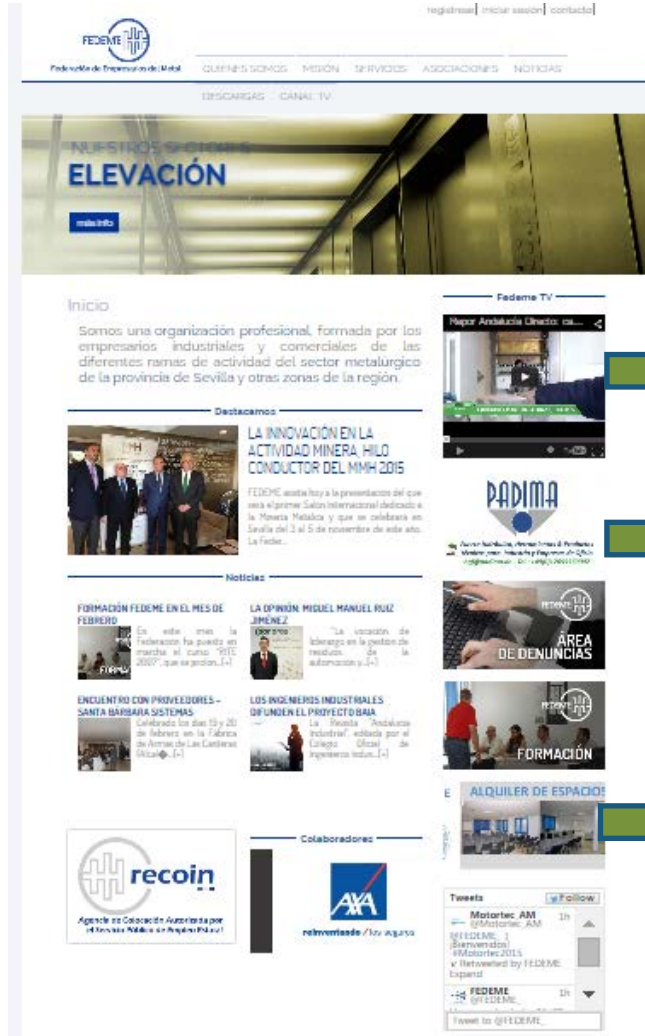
registrarse | iniciar sesión | contacto

FEDEME
Federación de Empresarios del Metal

QUIENES SOMOS MISIÓN SERVICIOS ASOCIACIONES NOTICIAS
DESCARGAS CANAL TV

NUESTROS SECTORES
ELEVACIÓN

más info

Inicio

Somos una organización profesional, formada por los empresarios industriales y comerciales de las diferentes ramas de actividad del sector metalúrgico de la provincia de Sevilla y otras zonas de la región.

Destacamos

LA INNOVACIÓN EN LA ACTIVIDAD MINERA, HILO CONDUCTOR DEL MMH 2015

FEDEME asiste hoy a la presentación del que será el primer Salón Internacional dedicado a la Minería Metálica y que se celebrará en Sevilla del 3 al 5 de noviembre de este año. La Feder...

Noticias

FORMACIÓN FEDEME EN EL MES DE FEBRERO
En este mes la Federación ha puesto en marcha el curso "RITE 2007", que se prolon...[+]

LA OPINIÓN: MIGUEL MANUEL RUIZ JIMÉNEZ
"La vocación de liderazgo en la gestión de residuos de la automoción y...[+]

ENCUENTRO CON PROVEEDORES – SANTA BÁRBARA SISTEMAS
Celebrado los días 19 y 20 de febrero en la Fábrica de Armas de Las Canteras (Alcalá)...[+]

LOS INGENIEROS INDUSTRIALES DIFUNDEN EL PROYECTO BAIA
La Revista "Andalucía Industrial", editada por el Colegio Oficial de Ingenieros Indus...[+]

recoin
Agencia de Colocación Autorizada por el Servicio Público de Empleo Estatal

Colaboradores

AXA
reinventando / los seguros

Fedeme TV

Mejor Andalucía Directo: ca...

PADIMA
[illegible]

ÁREA DE DENUNCIAS

FORMACIÓN

ALQUILER DE ESPACIOS

Tweets
Follow
Motortec_AM @Motortec_AM 1h
@FEDEME_1 ¡Bienvenidos! #Motortec2015
Retweeted by FEDEME
Expand
FEDEME @FEDEME_ 1h
Tweet to @FEDEME_